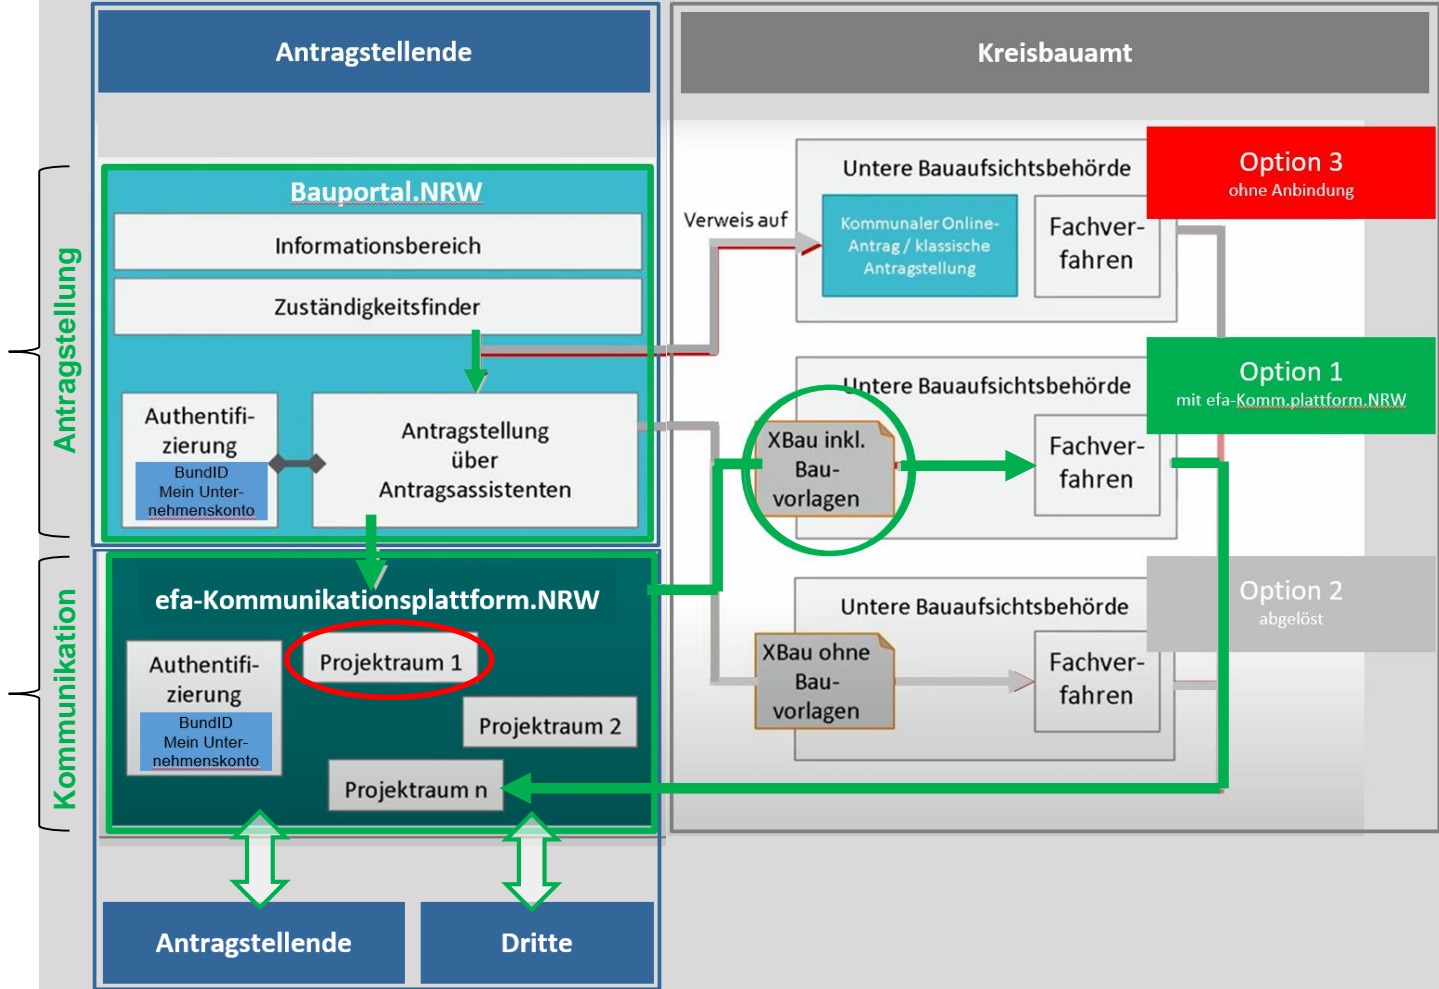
Antragstellende

Kreisbauamt

Antragstellung

Bauportal.NRW

Informationsbereich

Zuständigkeitsfinder

Authentifizierung

BundID
Mein Unternehmenskonto

Antragstellung über Antragsassistenten

Verweis auf

Untere Bauaufsichtsbehörde

Kommunaler Online-Antrag / klassische Antragstellung

Fachverfahren

Option 3
ohne Anbindung

Untere Bauaufsichtsbehörde

XBau inkl. Bauvorlagen

Fachverfahren

Option 1
mit efa-Komm.plattform.NRW

Kommunikation

efa-Kommunikationsplattform.NRW

Authentifizierung

BundID
Mein Unternehmenskonto

Projektraum 1

Projektraum 2

Projektraum n

Untere Bauaufsichtsbehörde

XBau ohne Bauvorlagen

Fachverfahren

Option 2
abgelöst

Antragstellende

Dritte